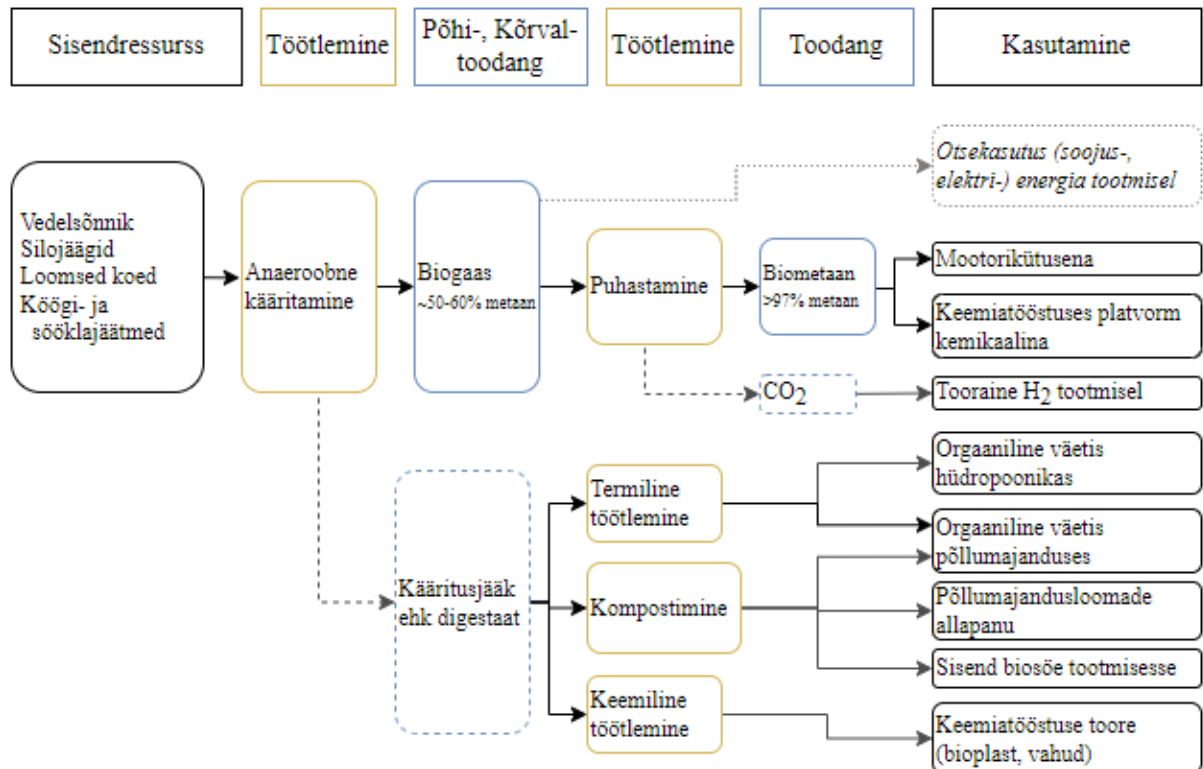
Sisendressurss

Töötlemine

Põhi-, Kõrvaltoodang

Töötlemine

Toodang

Kasutamine

Otsekasutus (soojus-, elektri-) energia tootmisel

Vedelsõnnik
Silojäägid
Loomsed koed
Köögi- ja sööklajäätmed

Anaeroobne kääritamine

Biogaas
~50-60% metaan

Puhastamine

Biometaan
>97% metaan

Mootorikütusena

Keemiatööstuses platvorm kemikaalina

$CO_2$

Tooraine $H_2$ tootmisel

Kääritusjääk ehk digestaat

Termiline töötlemine

Kompostimine

Keemiline töötlemine

Orgaaniline väetis hüdropoonikas

Orgaaniline väetis põllumajanduses

Põllumajandusloomade allapanu

Sisend biosöe tootmisesse

Keemiatööstuse toore (bioplast, vahud)